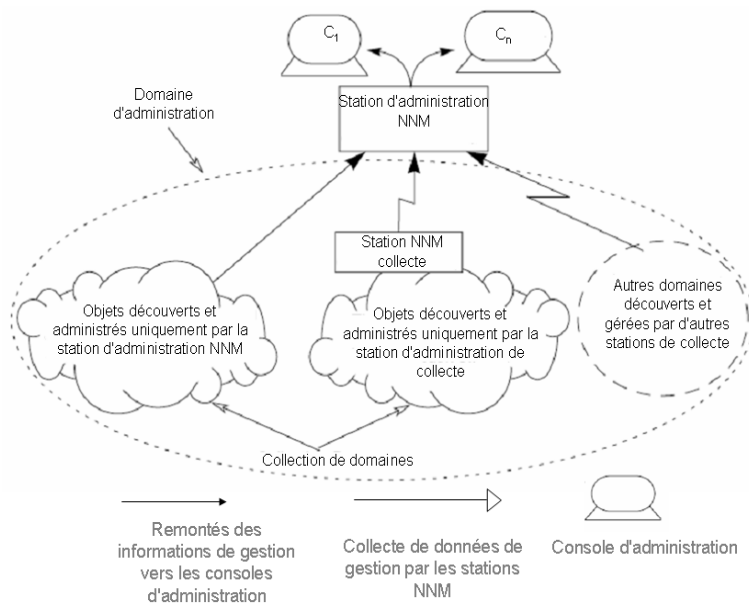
$C_1$

$C_n$

Domaine d'administration

Station d'administration NNM

Station NNM collecte

Objets découverts et administrés uniquement par la station d'administration NNM

Objets découverts et administrés uniquement par la station d'administration de collecte

Autres domaines découverts et gérées par d'autres stations de collecte

Collection de domaines

Remontés des informations de gestion vers les consoles d'administration

Collecte de données de gestion par les stations NNM

Console d'administration